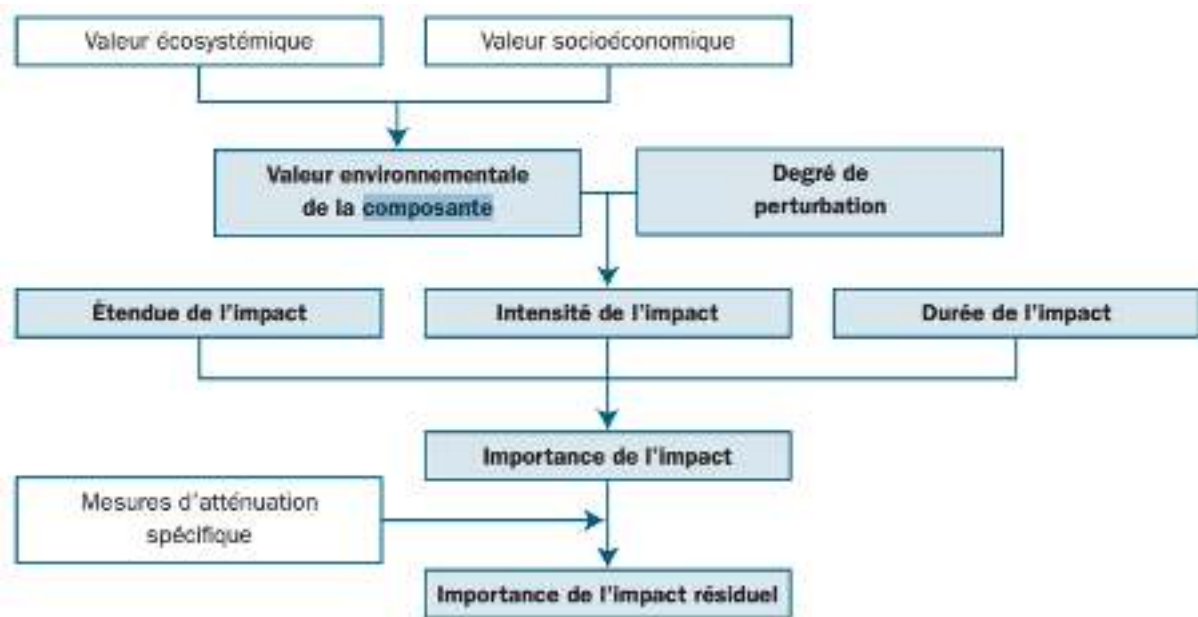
Valeur écosystémique

Valeur socioéconomique

Valeur environnementale de la composante

Degré de perturbation

Étendue de l'impact

Intensité de l'impact

Durée de l'impact

Importance de l'impact

Mesures d'atténuation spécifique

Importance de l'impact résiduel